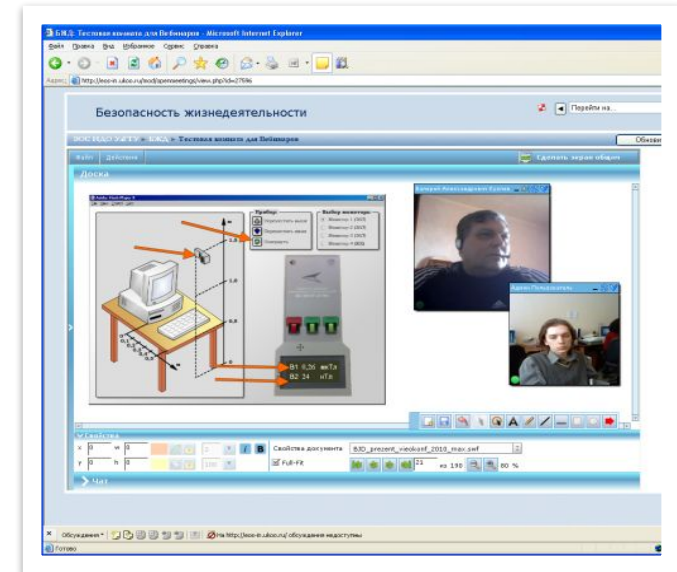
БЖД: Тестовая комната для Вебинаров - Microsoft Internet Explorer

Файл Правка Вид Избранное Сервис Справка

Адрес: http://eos-in.ulkoo.ru/mod/openmeetings/view.php?id=27696

Безопасность жизнедеятельности

Перейти на...

ЭОС НДО УГТУ » БЖД » Тестовая комната для Вебинаров

Обновить

Файл Действия

Сделать экран общим

Доска

Прибор

Выбор монитора

Валерий Александрович Куклев

Админ Пользователь

В1 0,26 мкТл

В2 24 нТл

Свойства

x 0 w 0

y 0 h 0

2

100

I B

Свойства документа

BJD_prezent_vieokonf_2010_max.swf

Full-Fit

21 из 190 80 %

Чат

Обсуждения

На http://eos-in.ulkoo.ru/ обсуждения недоступны

Готово